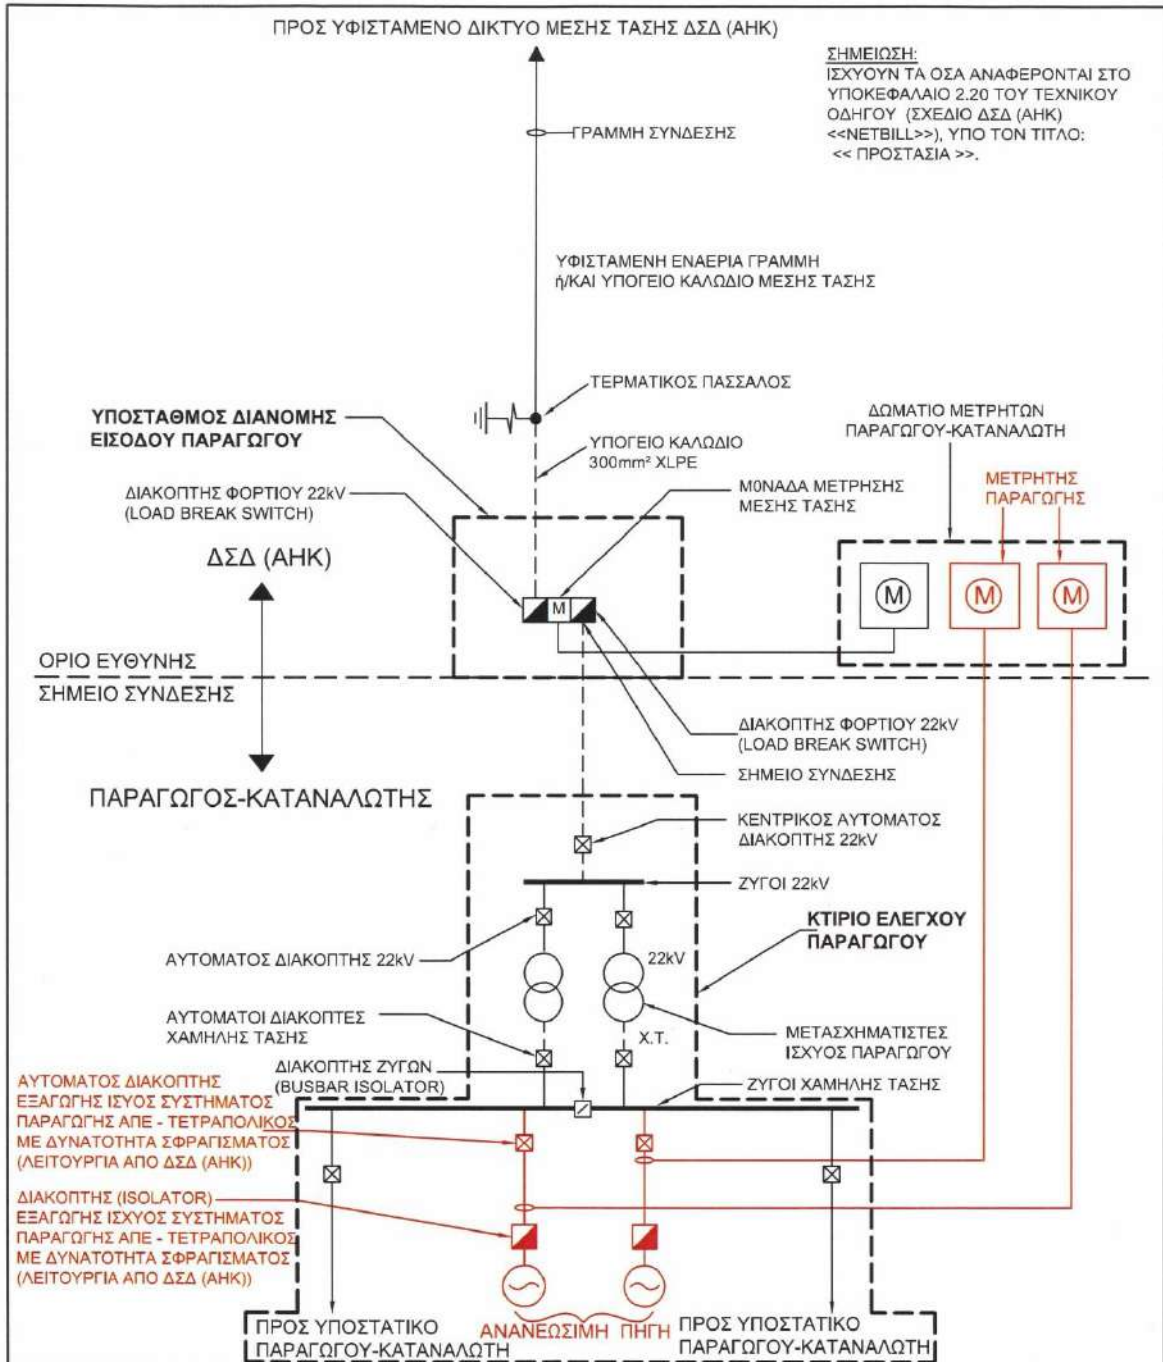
ΠΡΟΣ ΥΦΙΣΤΑΜΕΝΟ ΔΙΚΤΥΟ ΜΕΣΗΣ ΤΑΣΗΣ ΔΣΔ (ΑΗΚ)

ΣΗΜΕΙΩΣΗ:
ΙΣΧΥΟΥΝ ΤΑ ΟΣΑ ΑΝΑΦΕΡΟΝΤΑΙ ΣΤΟ ΥΠΟΚΕΦΑΛΑΙΟ 2.20 ΤΟΥ ΤΕΧΝΙΚΟΥ ΟΔΗΓΟΥ (ΣΧΕΔΙΟ ΔΣΔ (ΑΗΚ) <<NETBILL>>), ΥΠΟ ΤΟΝ ΤΙΤΛΟ: << ΠΡΟΣΤΑΣΙΑ >>.

ΓΡΑΜΜΗ ΣΥΝΔΕΣΗΣ

ΥΦΙΣΤΑΜΕΝΗ ΕΝΑΕΡΙΑ ΓΡΑΜΜΗ ή/ΚΑΙ ΥΠΟΓΕΙΟ ΚΑΛΩΔΙΟ ΜΕΣΗΣ ΤΑΣΗΣ

ΤΕΡΜΑΤΙΚΟΣ ΠΑΣΣΑΛΟΣ

ΥΠΟΣΤΑΘΜΟΣ ΔΙΑΝΟΜΗΣ ΕΙΣΟΔΟΥ ΠΑΡΑΓΩΓΟΥ

ΥΠΟΓΕΙΟ ΚΑΛΩΔΙΟ 300mm² XLPE

ΔΩΜΑΤΙΟ ΜΕΤΡΗΤΩΝ ΠΑΡΑΓΩΓΟΥ-ΚΑΤΑΝΑΛΩΤΗ

ΔΙΑΚΟΠΤΗΣ ΦΟΡΤΙΟΥ 22kV (LOAD BREAK SWITCH)

Μ0ΝΑΔΑ ΜΕΤΡΗΣΗΣ ΜΕΣΗΣ ΤΑΣΗΣ

ΜΕΤΡΗΤΗΣ ΠΑΡΑΓΩΓΗΣ

ΔΣΔ (ΑΗΚ)

M

M

M

M

ΟΡΙΟ ΕΥΘΥΝΗΣ

ΣΗΜΕΙΟ ΣΥΝΔΕΣΗΣ

ΔΙΑΚΟΠΤΗΣ ΦΟΡΤΙΟΥ 22kV (LOAD BREAK SWITCH)

ΣΗΜΕΙΟ ΣΥΝΔΕΣΗΣ

ΠΑΡΑΓΩΓΟΣ-ΚΑΤΑΝΑΛΩΤΗΣ

ΚΕΝΤΡΙΚΟΣ ΑΥΤΟΜΑΤΟΣ ΔΙΑΚΟΠΤΗΣ 22kV

ΖΥΓΟΙ 22kV

ΚΤΙΡΙΟ ΕΛΕΓΧΟΥ ΠΑΡΑΓΩΓΟΥ

ΑΥΤΟΜΑΤΟΣ ΔΙΑΚΟΠΤΗΣ 22kV

22kV

ΑΥΤΟΜΑΤΟΙ ΔΙΑΚΟΠΤΕΣ ΧΑΜΗΛΗΣ ΤΑΣΗΣ

Χ.Τ.

ΜΕΤΑΣΧΗΜΑΤΙΣΤΕΣ ΙΣΧΥΟΣ ΠΑΡΑΓΩΓΟΥ

ΔΙΑΚΟΠΤΗΣ ΖΥΓΩΝ (BUSBAR ISOLATOR)

ΖΥΓΟΙ ΧΑΜΗΛΗΣ ΤΑΣΗΣ

ΑΥΤΟΜΑΤΟΣ ΔΙΑΚΟΠΤΗΣ ΕΞΑΓΩΓΗΣ ΙΣΧΥΟΣ ΣΥΣΤΗΜΑΤΟΣ ΠΑΡΑΓΩΓΗΣ ΑΠΕ - ΤΕΤΡΑΠΟΛΙΚΟΣ ΜΕ ΔΥΝΑΤΟΤΗΤΑ ΣΦΡΑΓΙΣΜΑΤΟΣ (ΛΕΙΤΟΥΡΓΙΑ ΑΠΟ ΔΣΔ (ΑΗΚ))

ΔΙΑΚΟΠΤΗΣ (ISOLATOR) ΕΞΑΓΩΓΗΣ ΙΣΧΥΟΣ ΣΥΣΤΗΜΑΤΟΣ ΠΑΡΑΓΩΓΗΣ ΑΠΕ - ΤΕΤΡΑΠΟΛΙΚΟΣ ΜΕ ΔΥΝΑΤΟΤΗΤΑ ΣΦΡΑΓΙΣΜΑΤΟΣ (ΛΕΙΤΟΥΡΓΙΑ ΑΠΟ ΔΣΔ (ΑΗΚ))

ΠΡΟΣ ΥΠΟΣΤΑΤΙΚΟ ΠΑΡΑΓΩΓΟΥ-ΚΑΤΑΝΑΛΩΤΗ

ΑΝΑΝΕΩΣΙΜΗ ΠΗΓΗ

ΠΡΟΣ ΥΠΟΣΤΑΤΙΚΟ ΠΑΡΑΓΩΓΟΥ-ΚΑΤΑΝΑΛΩΤΗ